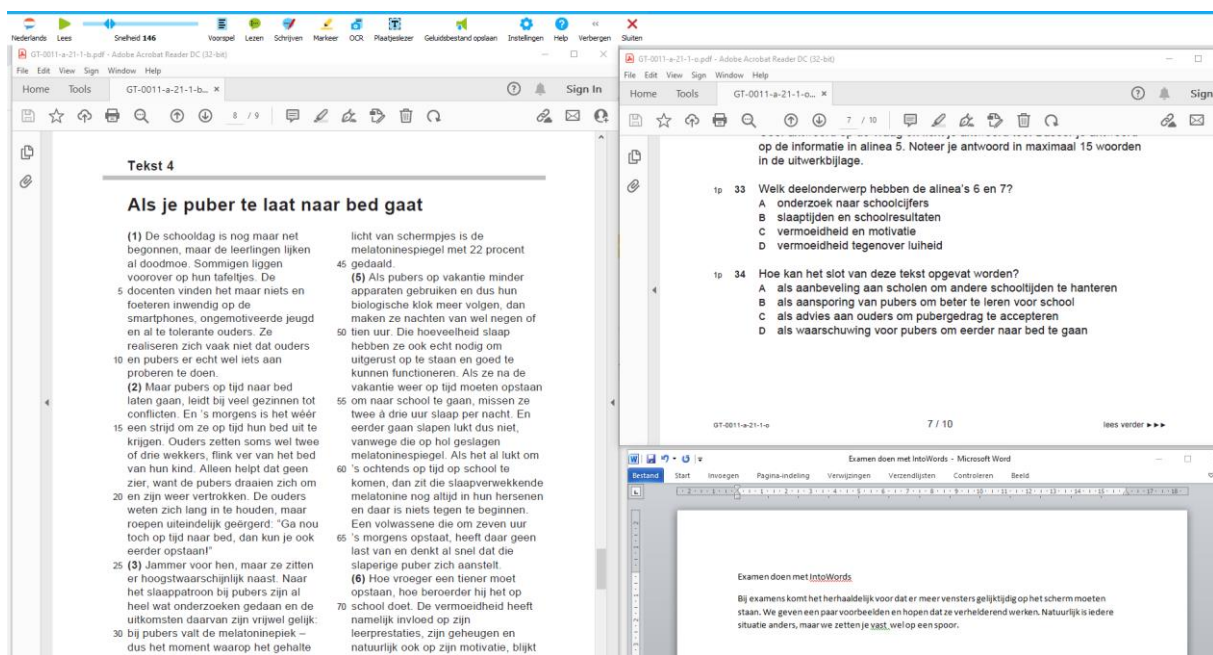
Nederlands Lees Snelheid 146 Voorspel Lezen Schrijven Markeer OCR Plaatjeslezer Geluidsbestand opslaan Instellingen Help Verbergen Sluiten

GT-0011-a-21-1-b.pdf - Adobe Acrobat Reader DC (32-bit)
File Edit View Sign Window Help
Home Tools GT-0011-a-21-1-b... ×
Sign In
8 / 9

Tekst 4

Als je puber te laat naar bed gaat

(1) De schooldag is nog maar net begonnen, maar de leerlingen lijken al doodmoe. Sommigen liggen voorover op hun tafeltjes. De 5 docenten vinden het maar niets en foeteren inwendig op de smartphones, ongemotiveerde jeugd en al te tolerante ouders. Ze realiseren zich vaak niet dat ouders 10 en pubers er echt wel iets aan proberen te doen.
(2) Maar pubers op tijd naar bed laten gaan, leidt bij veel gezinnen tot conflicten. En 's morgens is het wéér 15 een strijd om ze op tijd hun bed uit te krijgen. Ouders zetten soms wel twee of drie wekkers, flink ver van het bed van hun kind. Alleen helpt dat geen zier, want de pubers draaien zich om 20 en zijn weer vertrokken. De ouders weten zich lang in te houden, maar roepen uiteindelijk geërgerd: "Ga nou toch op tijd naar bed, dan kun je ook eerder opstaan!"
25 (3) Jammer voor hen, maar ze zitten er hoogstwaarschijnlijk naast. Naar het slaappatroon bij pubers zijn al heel wat onderzoeken gedaan en de uitkomsten daarvan zijn vrijwel gelijk: 30 bij pubers valt de melatoninepiek – dus het moment waarop het gehalte

licht van schermpjes is de melatoninespiegel met 22 procent 45 gedaald.
(5) Als pubers op vakantie minder apparaten gebruiken en dus hun biologische klok meer volgen, dan maken ze nachten van wel negen of 50 tien uur. Die hoeveelheid slaap hebben ze ook echt nodig om uitgerust op te staan en goed te kunnen functioneren. Als ze na de vakantie weer op tijd moeten opstaan 55 om naar school te gaan, missen ze twee à drie uur slaap per nacht. En eerder gaan slapen lukt dus niet, vanwege die op hol geslagen melatoninespiegel. Als het al lukt om 60 's ochtends op tijd op school te komen, dan zit die slaapverwekkende melatonine nog altijd in hun hersenen en daar is niets tegen te beginnen. Een volwassene die om zeven uur 65 's morgens opstaat, heeft daar geen last van en denkt al snel dat die slaperige puber zich aanstelt.
(6) Hoe vroeger een tiener moet opstaan, hoe beroerder hij het op 70 school doet. De vermoeidheid heeft namelijk invloed op zijn leerprestaties, zijn geheugen en natuurlijk ook op zijn motivatie, blijkt

GT-0011-a-21-1-o.pdf - Adobe Acrobat Reader DC (32-bit)
File Edit View Sign Window Help
Home Tools GT-0011-a-21-1-o... ×
Sign
7 / 10

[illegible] op de informatie in alinea 5. Noteer je antwoord in maximaal 15 woorden in de uitwerkbijlage.

1p 33 Welk deelonderwerp hebben de alinea's 6 en 7?
A onderzoek naar schoolcijfers
B slaaptijden en schoolresultaten
C vermoeidheid en motivatie
D vermoeidheid tegenover luiheid

1p 34 Hoe kan het slot van deze tekst opgevat worden?
A als aanbeveling aan scholen om andere schooltijden te hanteren
B als aansporing van pubers om beter te leren voor school
C als advies aan ouders om pubergedrag te accepteren
D als waarschuwing voor pubers om eerder naar bed te gaan

GT-0011-a-21-1-o 7 / 10 lees verder ►►►

Examen doen met IntoWords - Microsoft Word
Bestand Start Invoegen Pagina-indeling Verwijzingen Verzendlijsten Controleren Beeld

Examen doen met IntoWords

Bij examens komt het herhaaldelijk voor dat er meer vensters gelijktijdig op het scherm moeten staan. We geven een paar voorbeelden en hopen dat ze verhelderend werken. Natuurlijk is iedere situatie anders, maar we zetten je vast wel op een spoor.